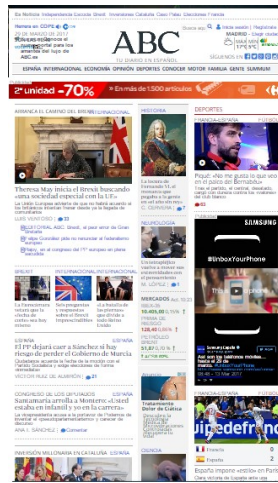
En Noticia Independencia Escocia Brexit Venezuela Cataluña Cielo Palau Elecciones Francia

Hemos en COPE
29 DE MARZO DE 2017

ABC
TU DIARIO EN ESPAÑOL

MADRID

OPINIÓN INTERNACIONAL ECONOMÍA OPINIÓN DEPORTES CONOCER MOTOR FAMILIA GENTE SUMMUM

2ª unidad -70%

ARRANCA EL CAMINO DEL BREXIT

Theresa May inicia el Brexit buscando «una sociedad especial con la UE»

HISTORIA

DEPORTES

Piqué: «No me gusta lo que veo en el palco del Bernabéu»

NEUROLOGÍA

BREXIT INTERNACIONAL INTERNACIONAL

El PP dejará caer a Sánchez si hay riesgo de perder el Gobierno de Murcia

MERCADOS

#UnboxYourPhone

SAMSUNG

CONGRESO DE LOS DIPUTADOS

Santamaría arrolla a Montero: «Usted estaba en infantil y yo en la carrera»

Tratamiento Dolor de Ciática

INVERSIÓN MILLONARIA EN CATALUÑA

España impone «estilo» en París